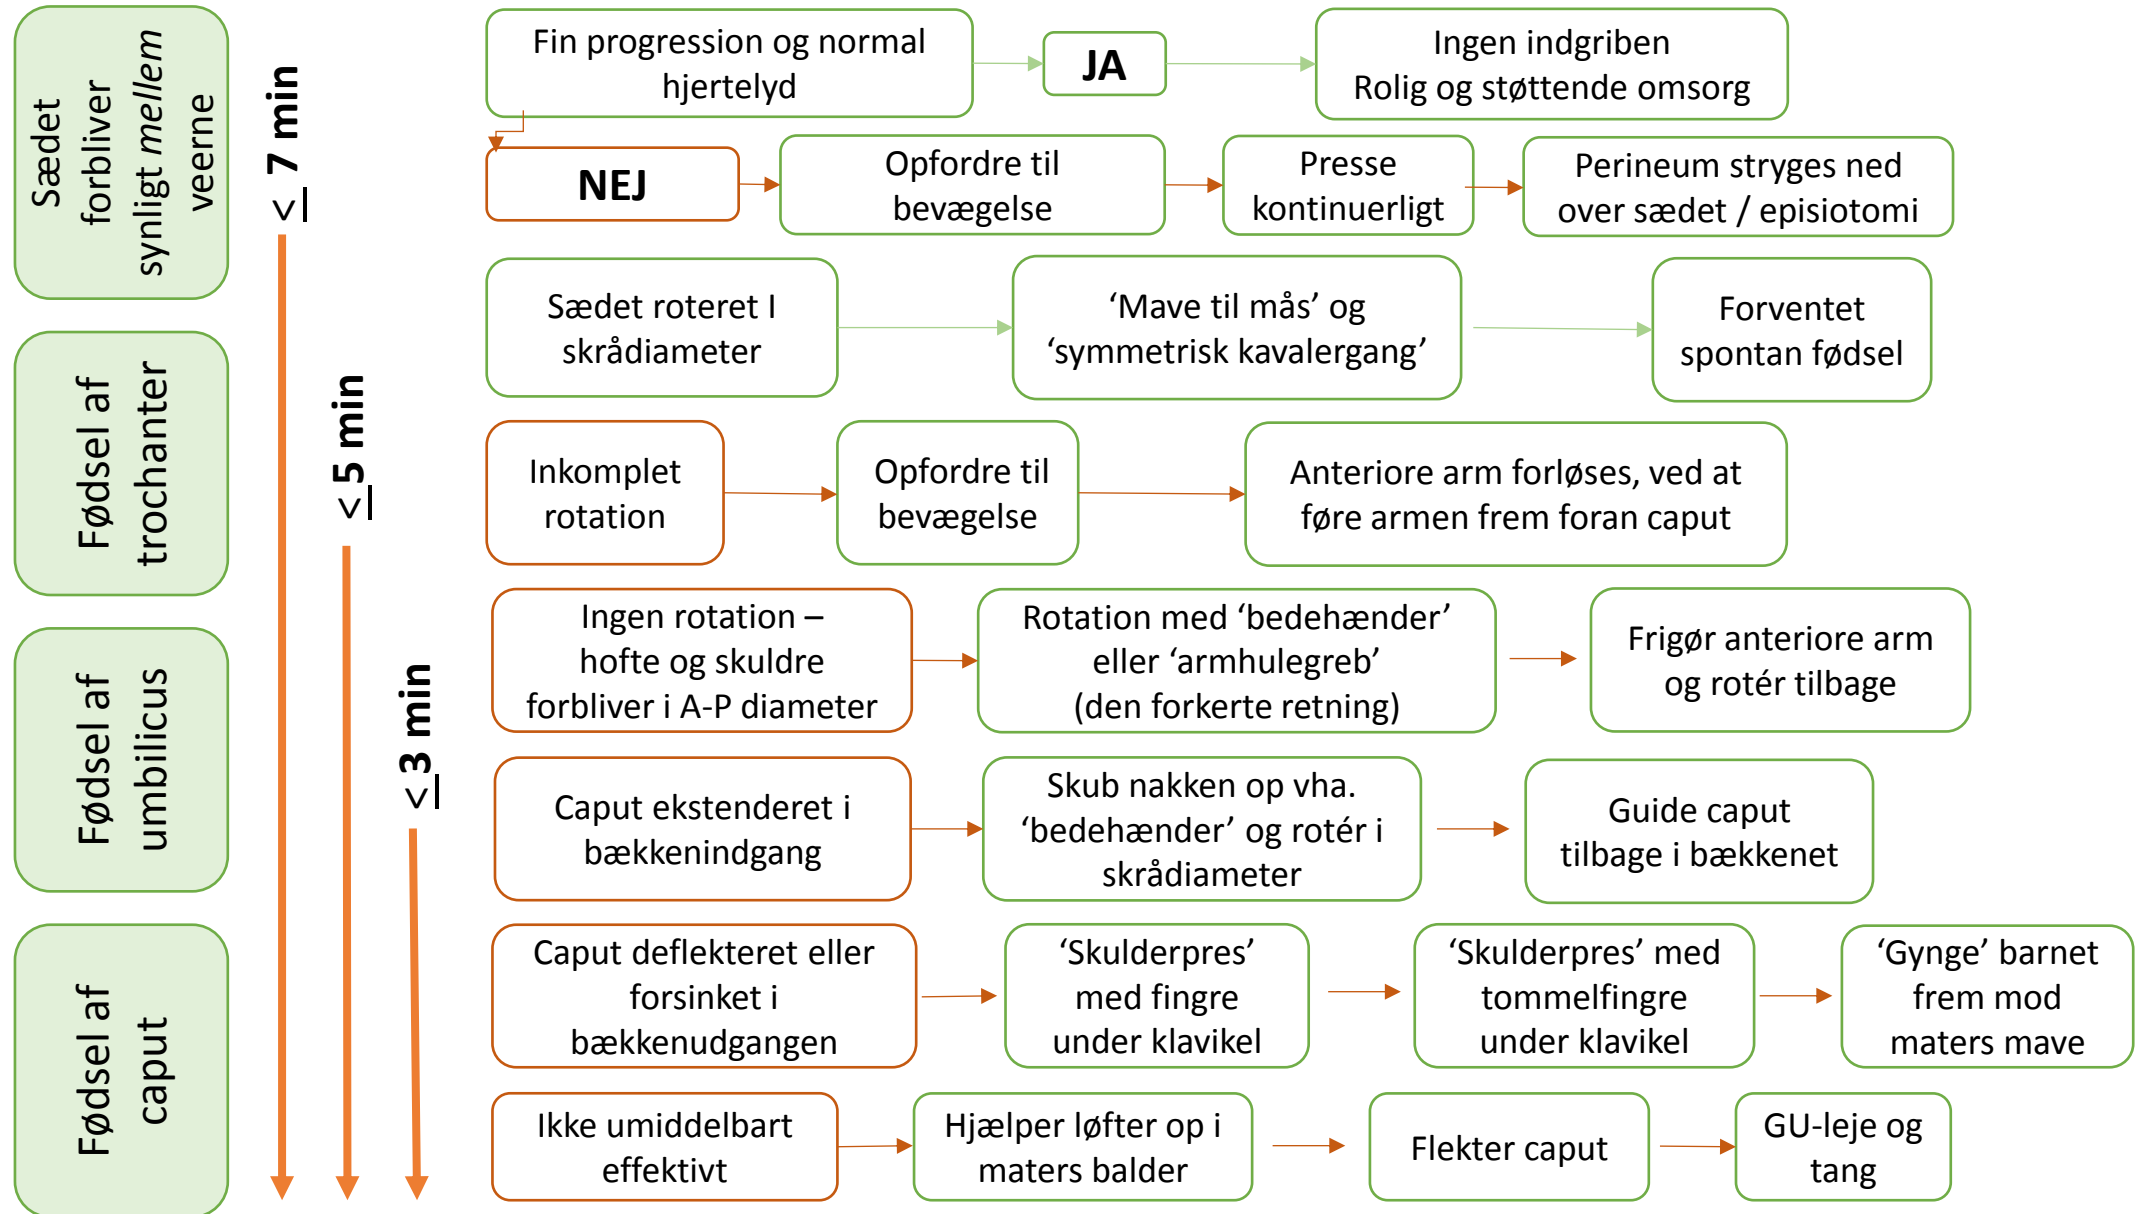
Sædet forbliver synligt *mellem* veerne

Fødsel af trochanter

Fødsel af umbilicus

Fødsel af caput

$\leq$ 7 min

$\leq$ 5 min

$\leq$ 3 min

Fin progression og normal hjertelyd

JA

Ingen indgriben
Rolig og støttende omsorg

NEJ

Opfordre til bevægelse

Presse kontinuerligt

Perineum stryges ned over sædet / episiotomi

Sædet roteret I skrådiameter

'Mave til mås' og 'symmetrisk kavalergang'

Forventet spontan fødsel

Inkomplet rotation

Opfordre til bevægelse

Anteriore arm forløses, ved at føre armen frem foran caput

Ingen rotation – hofte og skuldre forbliver i A-P diameter

Rotation med 'bedehænder' eller 'armhulegreb' (den forkerte retning)

Frigør anteriore arm og rotér tilbage

Caput ekstenderet i bækkenindgang

Skub nakken op vha. 'bedehænder' og rotér i skrådiameter

Guide caput tilbage i bækkenet

Caput deflekteret eller forsinket i bækkenudgangen

'Skulderpres' med fingre under klavikel

'Skulderpres' med tommelfingre under klavikel

'Gynge' barnet frem mod maters mave

Ikke umiddelbart effektivt

Hjælper løfter op i maters balder

Flekter caput

GU-leje og tang